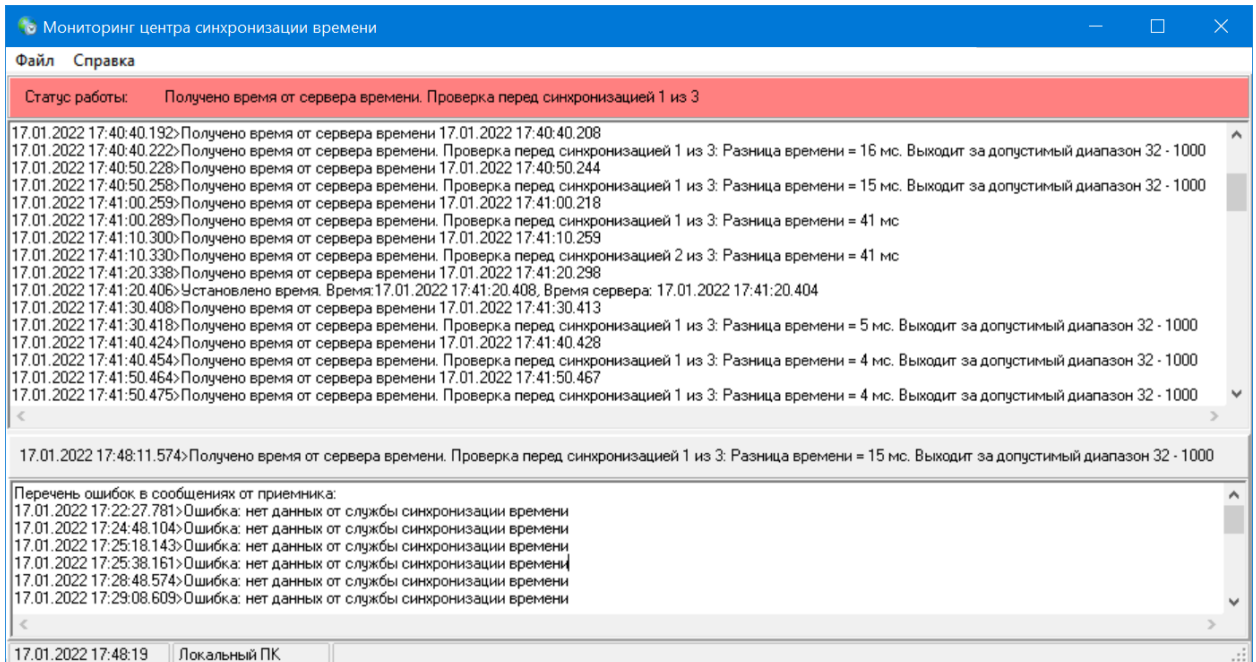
Мониторинг центра синхронизации времени

Файл Справка

Статус работы: Получено время от сервера времени. Проверка перед синхронизацией 1 из 3

17.01.2022 17:40:40.192>Получено время от сервера времени 17.01.2022 17:40:40.208
17.01.2022 17:40:40.222>Получено время от сервера времени. Проверка перед синхронизацией 1 из 3: Разница времени = 16 мс. Выходит за допустимый диапазон 32 - 1000
17.01.2022 17:40:50.228>Получено время от сервера времени 17.01.2022 17:40:50.244
17.01.2022 17:40:50.258>Получено время от сервера времени. Проверка перед синхронизацией 1 из 3: Разница времени = 15 мс. Выходит за допустимый диапазон 32 - 1000
17.01.2022 17:41:00.259>Получено время от сервера времени 17.01.2022 17:41:00.218
17.01.2022 17:41:00.289>Получено время от сервера времени. Проверка перед синхронизацией 1 из 3: Разница времени = 41 мс
17.01.2022 17:41:10.300>Получено время от сервера времени 17.01.2022 17:41:10.259
17.01.2022 17:41:10.330>Получено время от сервера времени. Проверка перед синхронизацией 2 из 3: Разница времени = 41 мс
17.01.2022 17:41:20.338>Получено время от сервера времени 17.01.2022 17:41:20.298
17.01.2022 17:41:20.406>Установлено время. Время:17.01.2022 17:41:20.408, Время сервера: 17.01.2022 17:41:20.404
17.01.2022 17:41:30.408>Получено время от сервера времени 17.01.2022 17:41:30.413
17.01.2022 17:41:30.418>Получено время от сервера времени. Проверка перед синхронизацией 1 из 3: Разница времени = 5 мс. Выходит за допустимый диапазон 32 - 1000
17.01.2022 17:41:40.424>Получено время от сервера времени 17.01.2022 17:41:40.428
17.01.2022 17:41:40.454>Получено время от сервера времени. Проверка перед синхронизацией 1 из 3: Разница времени = 4 мс. Выходит за допустимый диапазон 32 - 1000
17.01.2022 17:41:50.464>Получено время от сервера времени 17.01.2022 17:41:50.467
17.01.2022 17:41:50.475>Получено время от сервера времени. Проверка перед синхронизацией 1 из 3: Разница времени = 4 мс. Выходит за допустимый диапазон 32 - 1000

17.01.2022 17:48:11.574>Получено время от сервера времени. Проверка перед синхронизацией 1 из 3: Разница времени = 15 мс. Выходит за допустимый диапазон 32 - 1000

Перечень ошибок в сообщениях от приемника:
17.01.2022 17:22:27.781>Ошибка: нет данных от службы синхронизации времени
17.01.2022 17:24:48.104>Ошибка: нет данных от службы синхронизации времени
17.01.2022 17:25:18.143>Ошибка: нет данных от службы синхронизации времени
17.01.2022 17:25:38.161>Ошибка: нет данных от службы синхронизации времени
17.01.2022 17:28:48.574>Ошибка: нет данных от службы синхронизации времени
17.01.2022 17:29:08.609>Ошибка: нет данных от службы синхронизации времени

17.01.2022 17:48:19 Локальный ПК